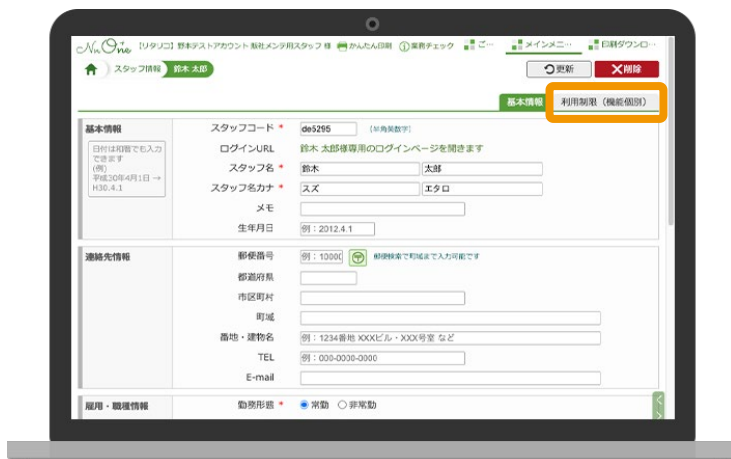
NunOne 【リタリコ】野本テストアカウント 販社メンテ用スタッフ 様 かんたん印刷 業務チェック ご… メインメニ… 印刷ダウンロ…

スタッフ情報 鈴木 太郎

更新 削除

基本情報 利用制限（機能個別）

基本情報

日付は和暦でも入力できます
(例)
平成30年4月1日 → H30.4.1

スタッフコード * de5295 [半角英数字]
ログインURL 鈴木 太郎様専用のログインページを開きます
スタッフ名 * 鈴木 太郎
スタッフ名カナ * スズ エタロ
メモ
生年月日 例：2012.4.1

連絡先情報

郵便番号 例：10000 郵便検索で町域まで入力可能です
都道府県
市区町村
町域
番地・建物名 例：1234番地 XXXビル・XXX号室 など
TEL 例：000-0000-0000
E-mail

雇用・職種情報

勤務形態 * 常勤 非常勤